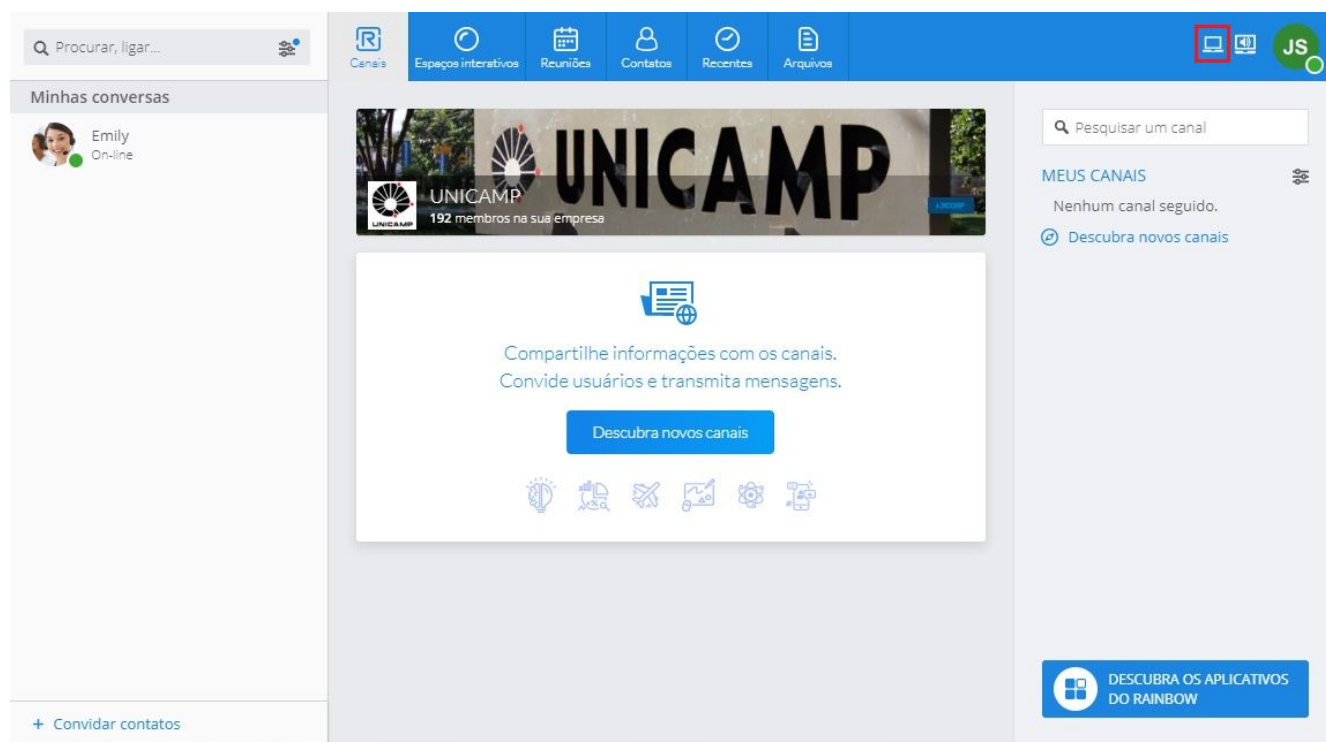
Procurar, ligar...

Minhas conversas

Emily
On-line

+ Convidar contatos

Canais
Espaços interativos
Reuniões
Contatos
Recentes
Arquivos

JS

UNICAMP

UNICAMP
192 membros na sua empresa

UNICAMP

Compartilhe informações com os canais.
Convide usuários e transmita mensagens.

Descubra novos canais

Pesquisar um canal

MEUS CANAIS

Nenhum canal seguido.

Descubra novos canais

DESCUBRA OS APLICATIVOS DO RAINBOW